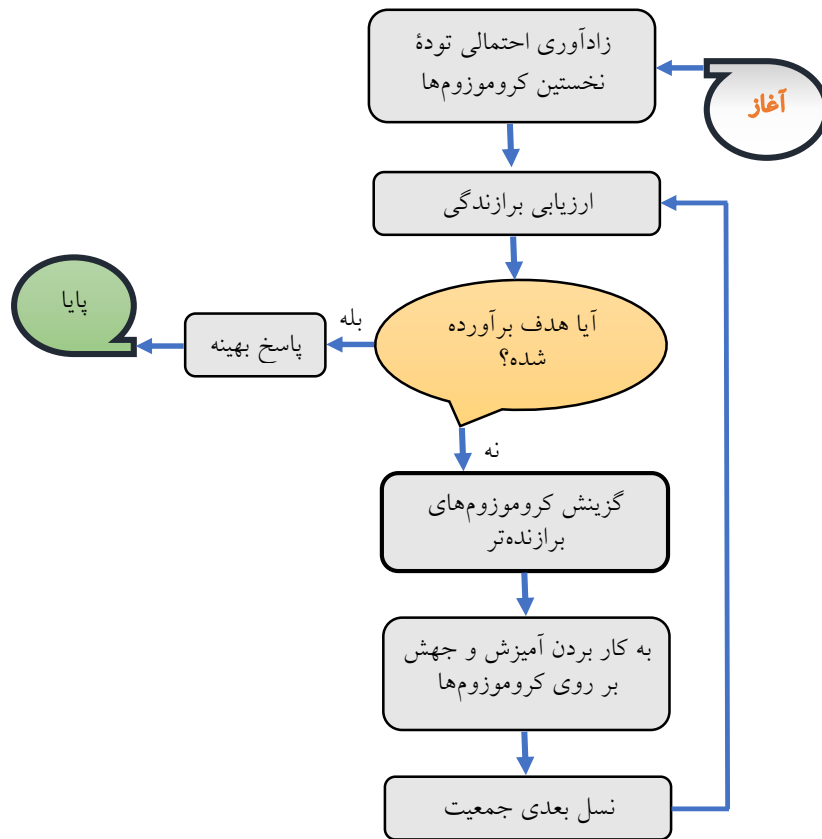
آغاز

زادآوری احتمالی تودهٔ نخستین کروموزوم‌ها

ارزیابی برازندگی

آیا هدف برآورده شده؟

بله

پاسخ بهینه

پایا

نه

گزینش کروموزوم‌های برازنده‌تر

به کار بردن آمیزش و جهش بر روی کروموزوم‌ها

نسل بعدی جمعیت